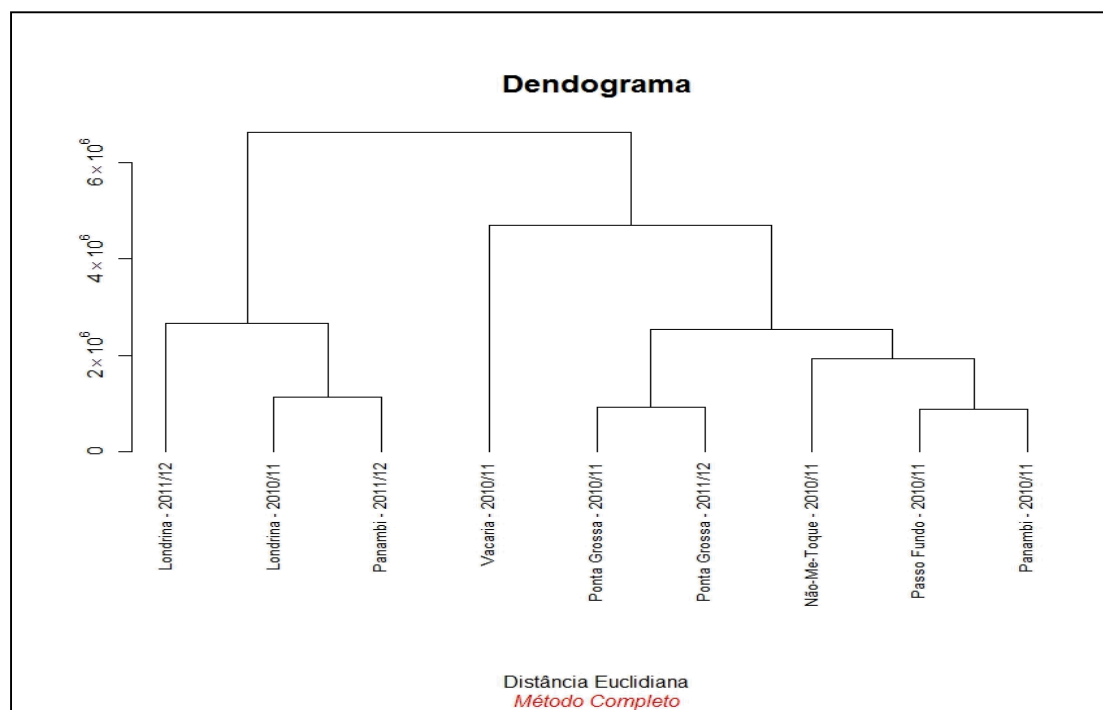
Dendograma

$6\times10^6$
$4\times10^6$
$2\times10^6$
0

Londrina - 2011/12
Londrina - 2010/11
Panambi - 2011/12
Vacaria - 2010/11
Ponta Grossa - 2010/11
Ponta Grossa - 2011/12
Não-Me-Toque - 2010/11
Passo Fundo - 2010/11
Panambi - 2010/11

Distância Euclidiana
Método Completo